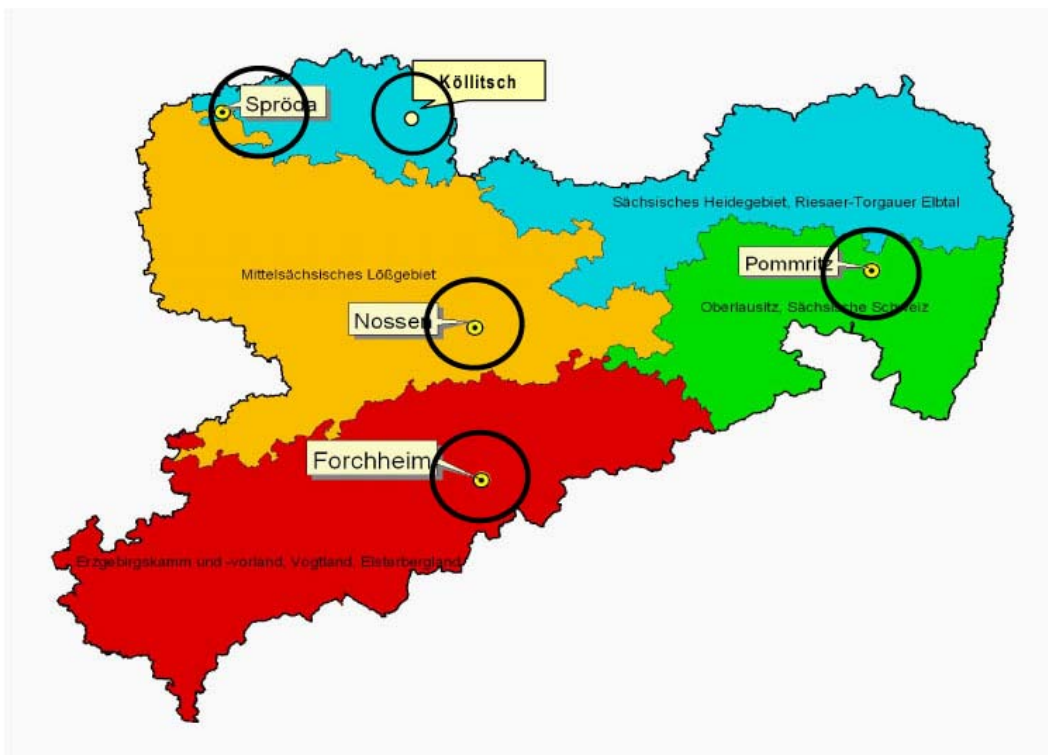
Spröda

Köllitsch

Sächsisches Heidegebiet, Riesaer-Torgauer Elbtal

Pommritz

Mittelsächsisches Lößgebiet

Nossen

Oberlausitz, Sächsische Schweiz

Forchheim

Erzgebirgskamm und -vorland, Vogtland, Elsterbergland